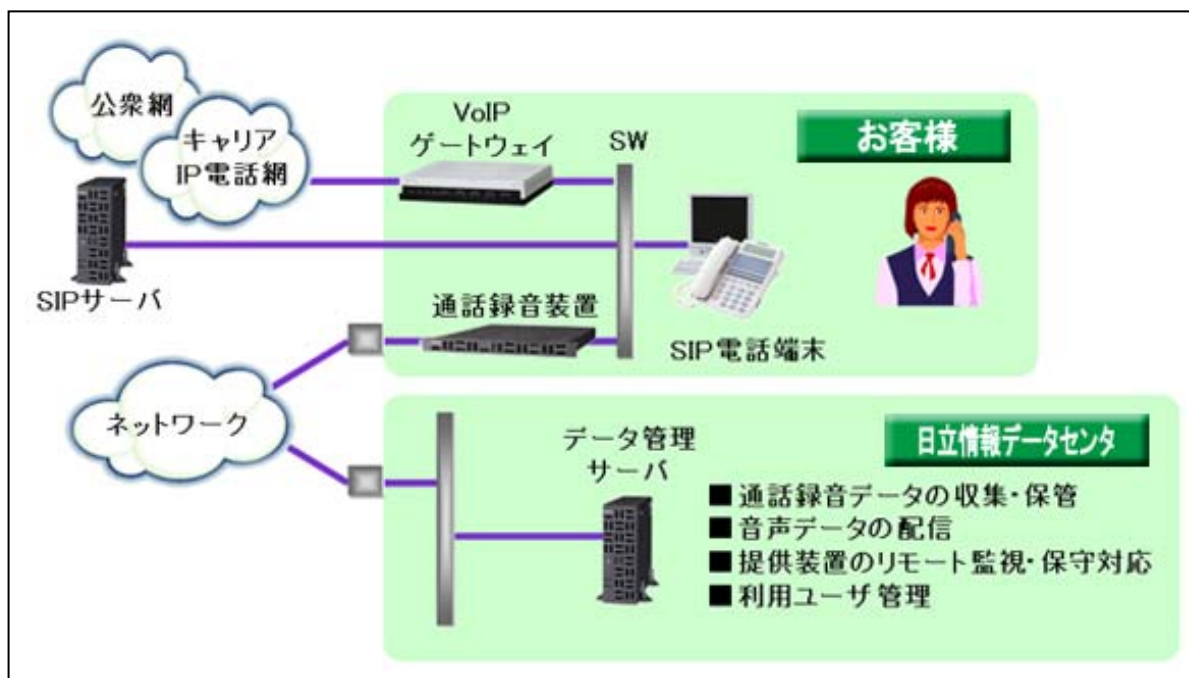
公衆網

キャリア
IP電話網

SIPサーバ

VoIP
ゲートウェイ

SW

お客様

通話録音装置

SIP電話端末

ネットワーク

データ管理
サーバ

日立情報データセンタ

■ 通話録音データの収集・保管
■ 音声データの配信
■ 提供装置のリモート監視・保守対応
■ 利用ユーザ管理